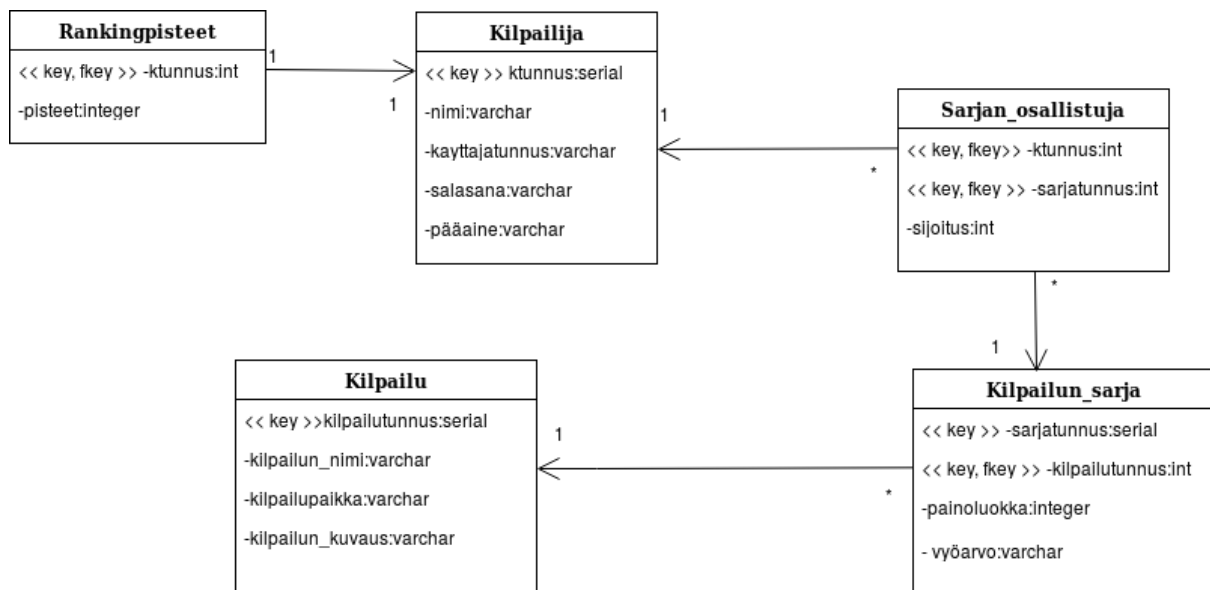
Rankingpisteet

<< key, fkey >> -ktunnus:int

-pisteet:integer

1

1

Kilpailija

<< key >> ktunnus:serial

-nimi:varchar

-kayttajatunnus:varchar

-salasana:varchar

-pääaine:varchar

1

*

Sarjan_osallistuja

<< key, fkey>> -ktunnus:int

<< key, fkey >> -sarjatunnus:int

-sijoitus:int

*

1

Kilpailu

<< key >>kilpailutunnus:serial

-kilpailun_nimi:varchar

-kilpailupaikka:varchar

-kilpailun_kuvaus:varchar

1

*

Kilpailun_sarja

<< key >> -sarjatunnus:serial

<< key, fkey >> -kilpailutunnus:int

-painoluokka:integer

- vyöarvo:varchar